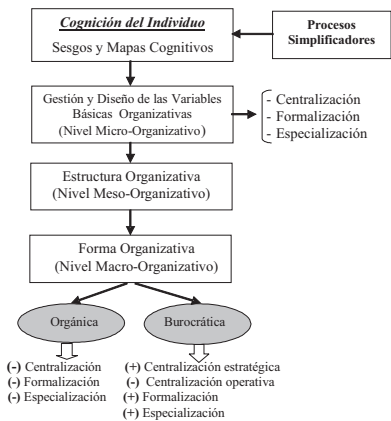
Cognición del Individuo
Sesgos y Mapas Cognitivos

Procesos Simplificadores

Gestión y Diseño de las Variables Básicas Organizativas (Nivel Micro-Organizativo)

- Centralización
- Formalización
- Especialización

Estructura Organizativa (Nivel Meso-Organizativo)

Forma Organizativa (Nivel Macro-Organizativo)

Orgánica

Burocrática

(-) Centralización
(-) Formalización
(-) Especialización

(+) Centralización estratégica
(-) Centralización operativa
(+) Formalización
(+) Especialización